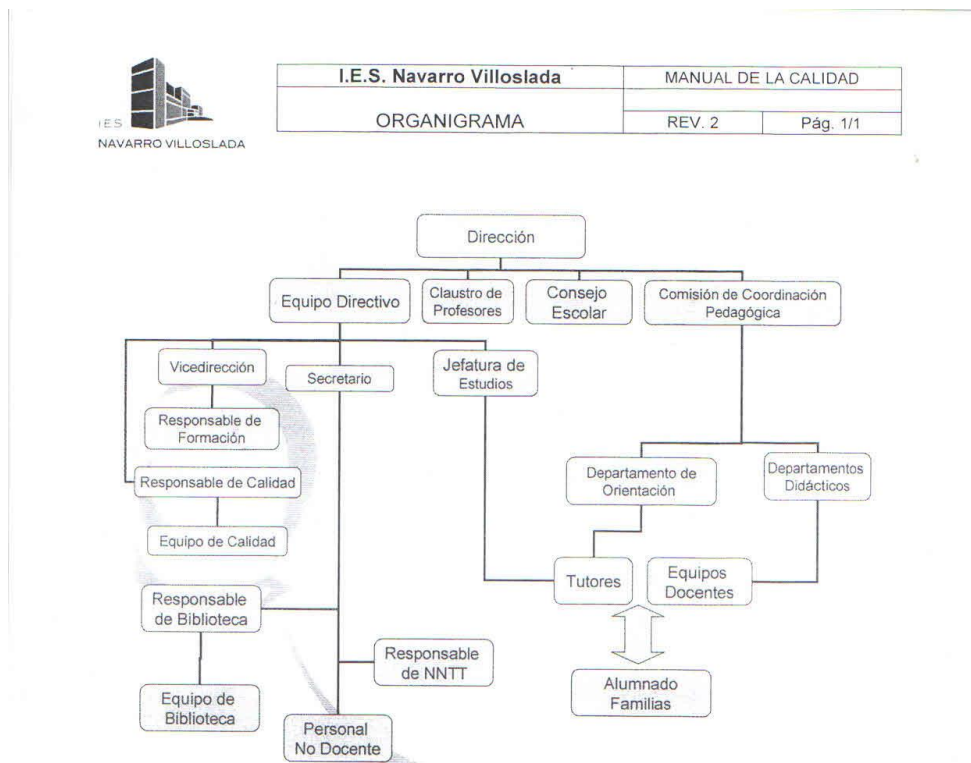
IES
NAVARRO VILLOSLADA

| I.E.S. Navarro Villoslada | MANUAL DE LA CALIDAD | |
|---|---|---|
| ORGANIGRAMA | REV. 2 | Pág. 1/1 |

Dirección

Equipo Directivo

Claustro de Profesores

Consejo Escolar

Comisión de Coordinación Pedagógica

Vicedirección

Secretario

Jefatura de Estudios

Responsable de Formación

Responsable de Calidad

Equipo de Calidad

Departamento de Orientación

Departamentos Didácticos

Tutores

Equipos Docentes

Responsable de Biblioteca

Responsable de NNTT

Equipo de Biblioteca

Personal No Docente

Alumnado Familias